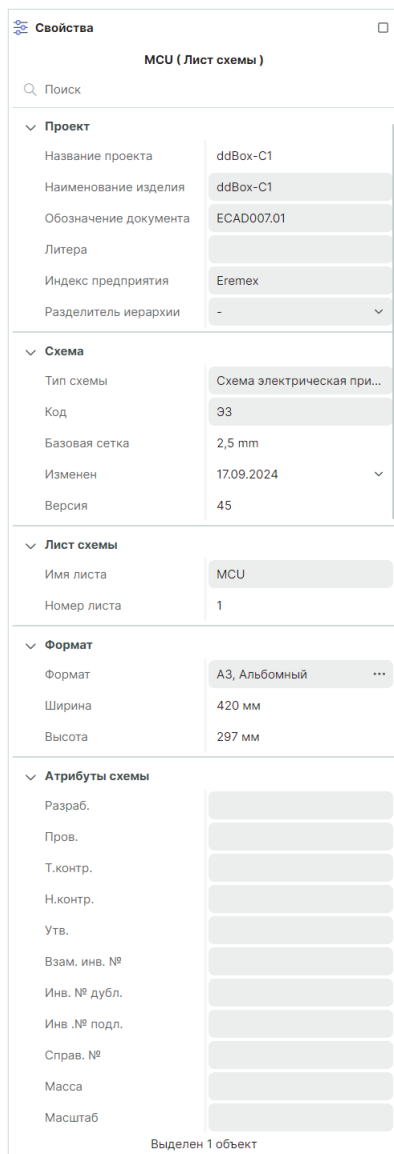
Свойства

MCU ( Лист схемы )

Поиск

Проект

| | |
|---|---|
| Название проекта | ddBox-C1 |
| Наименование изделия | ddBox-C1 |
| Обозначение документа | ECAD007.01 |
| Литера | |
| Индекс предприятия | Eremex |
| Разделитель иерархии | - |

Схема

| | |
|---|---|
| Тип схемы | Схема электрическая при... |
| Код | Э3 |
| Базовая сетка | 2,5 mm |
| Изменен | 17.09.2024 |
| Версия | 45 |

Лист схемы

| | |
|---|---|
| Имя листа | MCU |
| Номер листа | 1 |

Формат

| | |
|---|---|
| Формат | А3, Альбомный |
| Ширина | 420 мм |
| Высота | 297 мм |

Атрибуты схемы

| | |
|---|---|
| Разраб. | |
| Пров. | |
| Т.контр. | |
| Н.контр. | |
| Утв. | |
| Взам. инв. № | |
| Инв. № дубл. | |
| Инв .№ подл. | |
| Справ. № | |
| Масса | |
| Масштаб | |

Выделен 1 объект